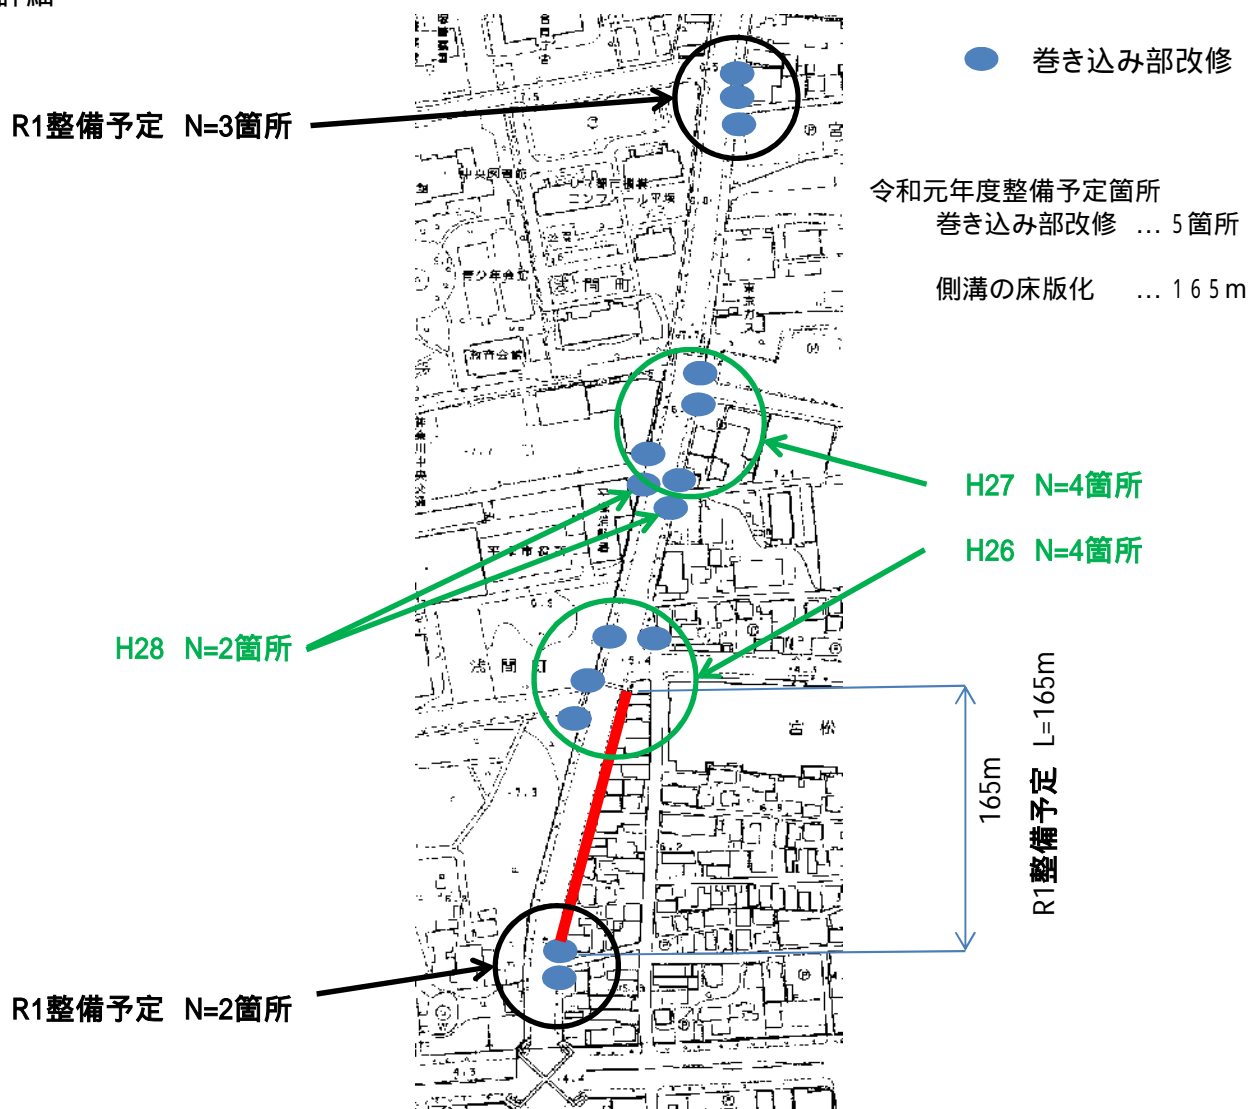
巻き込み部改修

R1整備予定 N=3箇所

令和元年度整備予定箇所
巻き込み部改修 … 5箇所

側溝の床版化 … 165m

中央図書館

青少年会館

浅間町

教育会館

H27 N=4箇所

H26 N=4箇所

H28 N=2箇所

浅間町

吉松

165m

R1整備予定 L=165m

R1整備予定 N=2箇所